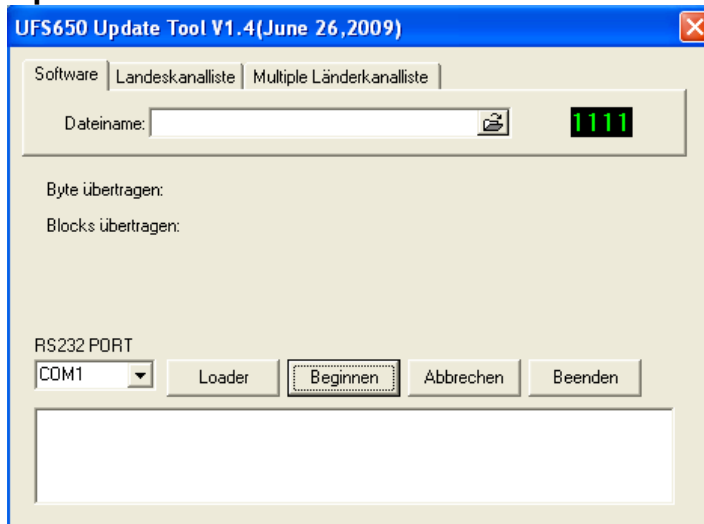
UFS650 Update Tool V1.4(June 26,2009)

Software | Landeskanalliste | Multiple Länderkanalliste

Dateiname:

1111

Byte übertragen:

Blocks übertragen:

RS232 PORT

COM1

Loader

Beginnen

Abbrechen

Beenden